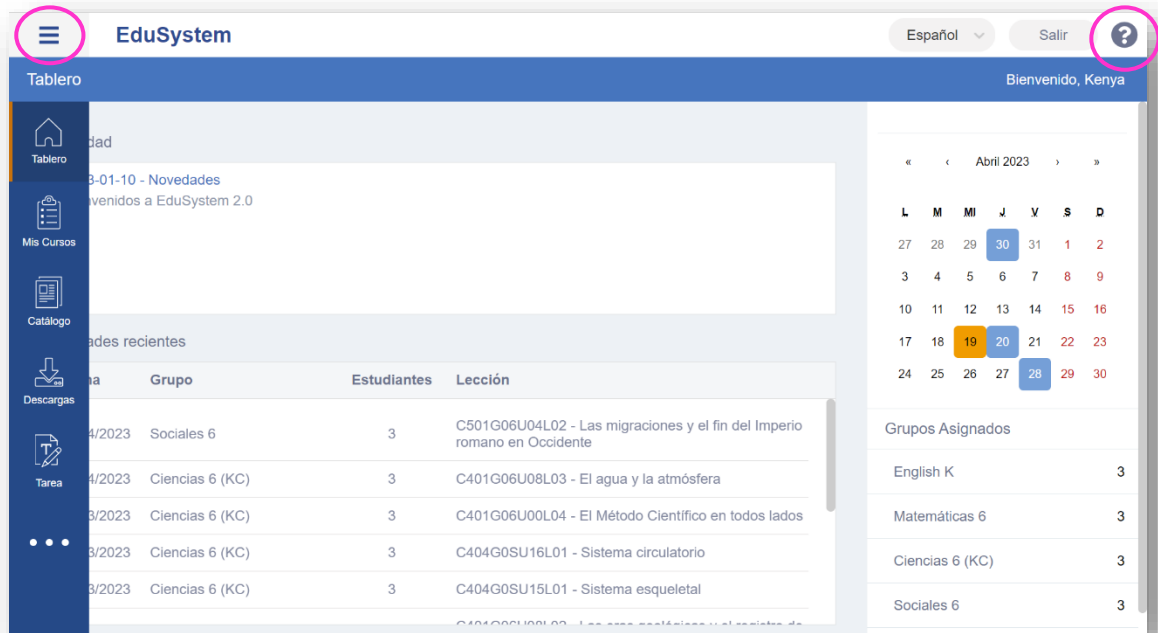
EduSystem

Español

Salir

Tablero

Bienvenido, Kenya

Tablero

Mis Cursos

Catálogo

Descargas

Tarea

• • •

dad

3-01-10 - Novedades

venidos a EduSystem 2.0

ades recientes

| ha | Grupo | Estudiantes | Lección |
|---|---|---|---|
| 4/2023 | Sociales 6 | 3 | C501G06U04L02 - Las migraciones y el fin del Imperio romano en Occidente |
| 4/2023 | Ciencias 6 (KC) | 3 | C401G06U08L03 - El agua y la atmósfera |
| 3/2023 | Ciencias 6 (KC) | 3 | C401G06U00L04 - El Método Científico en todos lados |
| 3/2023 | Ciencias 6 (KC) | 3 | C404G0SU16L01 - Sistema circulatorio |
| 3/2023 | Ciencias 6 (KC) | 3 | C404G0SU15L01 - Sistema esqueletal |

« ‹ Abril 2023 › »

| L | M | MI | J | V | S | D |
|---|---|---|---|---|---|---|
| 27 | 28 | 29 | 30 | 31 | 1 | 2 |
| 3 | 4 | 5 | 6 | 7 | 8 | 9 |
| 10 | 11 | 12 | 13 | 14 | 15 | 16 |
| 17 | 18 | 19 | 20 | 21 | 22 | 23 |
| 24 | 25 | 26 | 27 | 28 | 29 | 30 |

Grupos Asignados

| English K | 3 |
|---|---|
| Matemáticas 6 | 3 |
| Ciencias 6 (KC) | 3 |
| Sociales 6 | 3 |